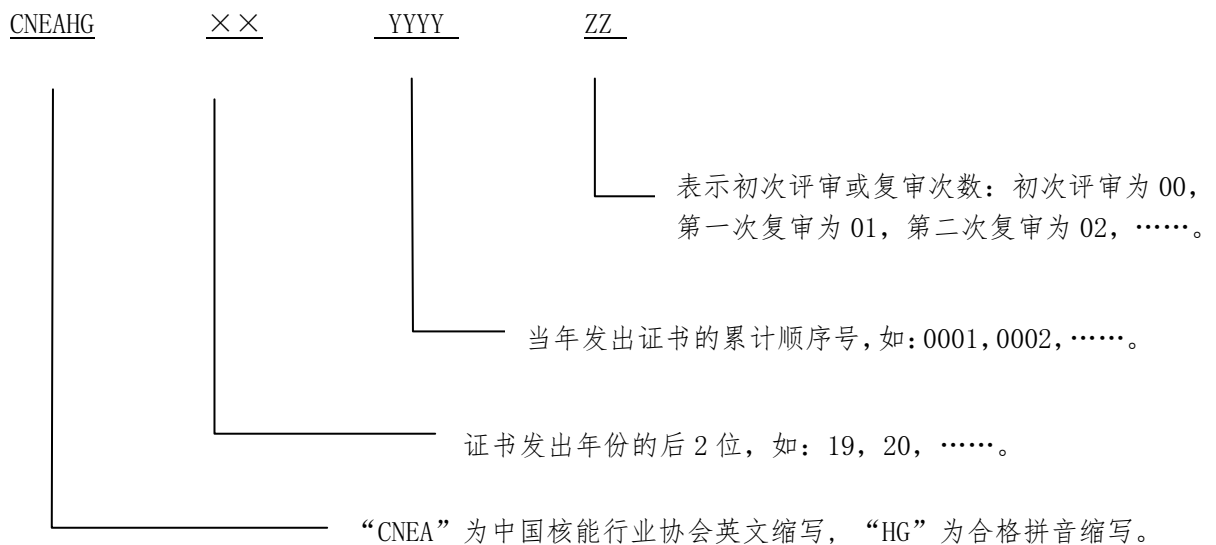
CNEAHG ×× YYYY ZZ

表示初次评审或复审次数：初次评审为 00，第一次复审为 01，第二次复审为 02，……。

当年发出证书的累计顺序号，如：0001，0002，……。

证书发出年份的后 2 位，如：19，20，……。

“CNEA”为中国核能行业协会英文缩写，“HG”为合格拼音缩写。